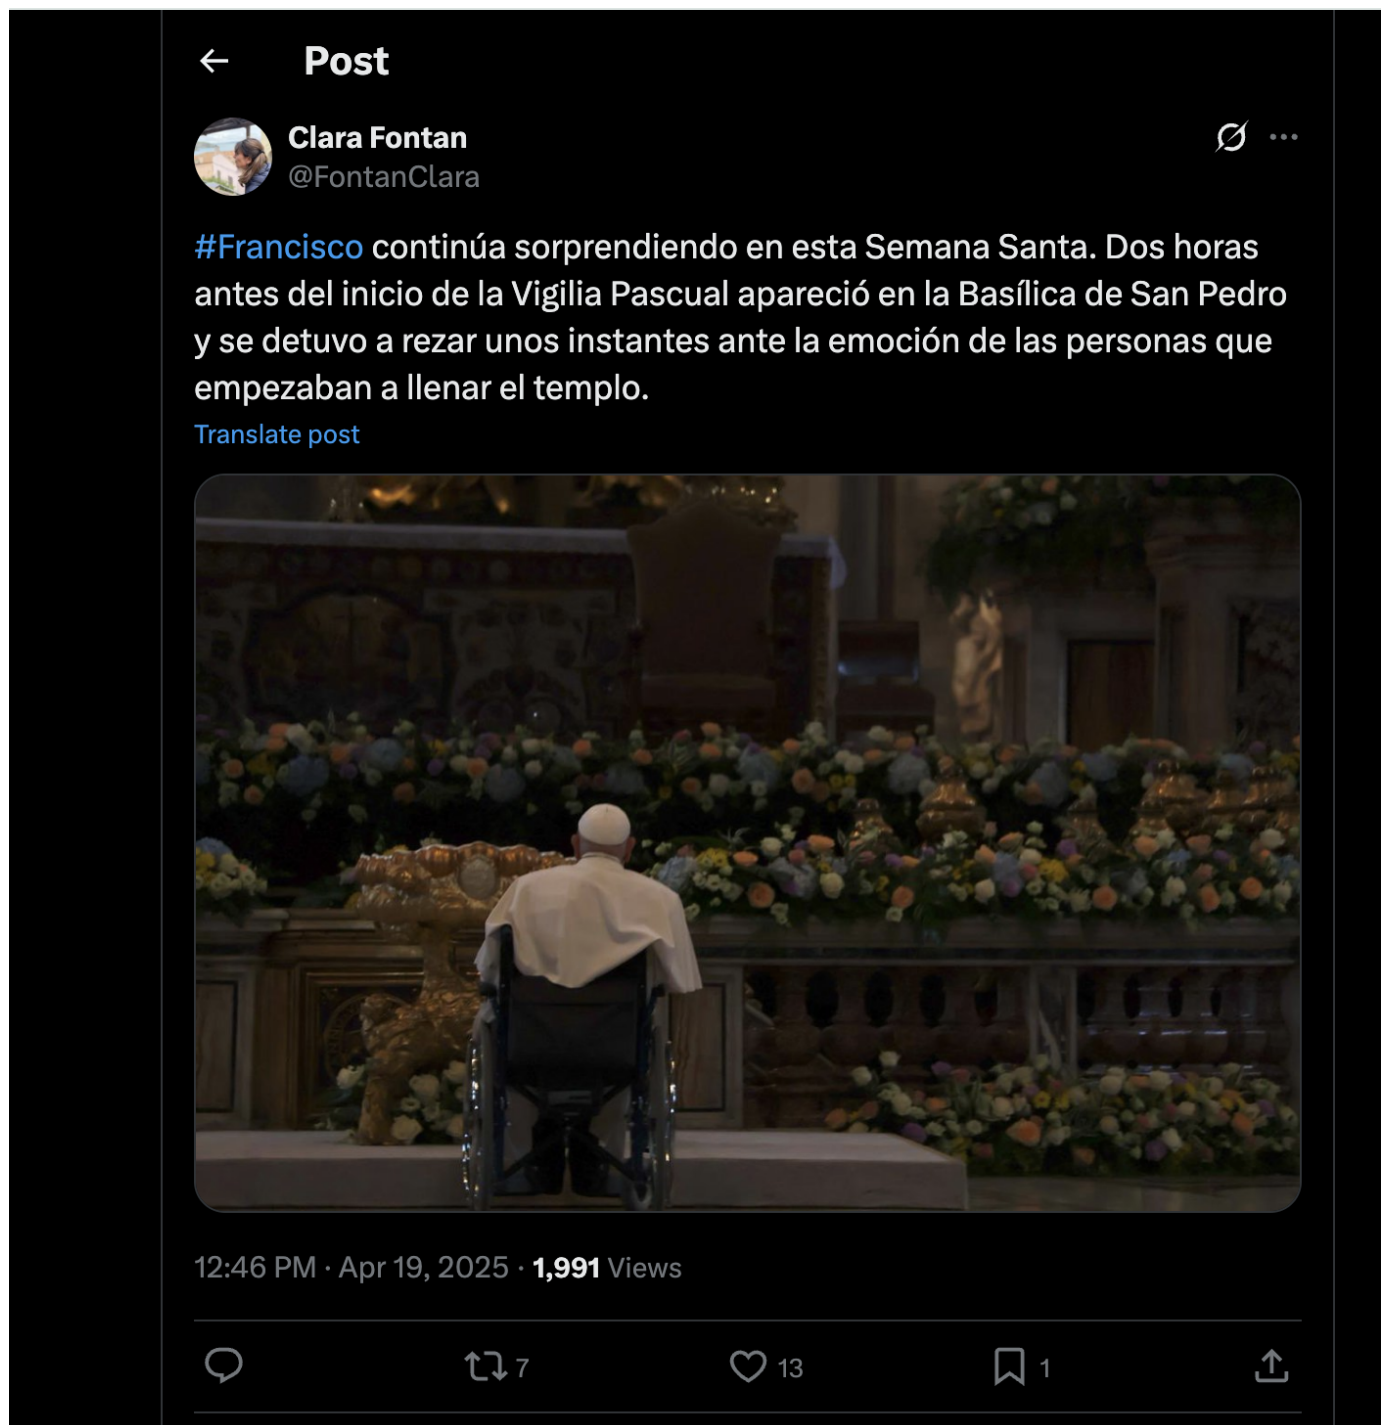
Post

Clara Fontan
@FontanClara

#Francisco continúa sorprendiendo en esta Semana Santa. Dos horas antes del inicio de la Vigilia Pascual apareció en la Basílica de San Pedro y se detuvo a rezar unos instantes ante la emoción de las personas que empezaban a llenar el templo.

Translate post

12:46 PM · Apr 19, 2025 · 1,991 Views

7 13 1